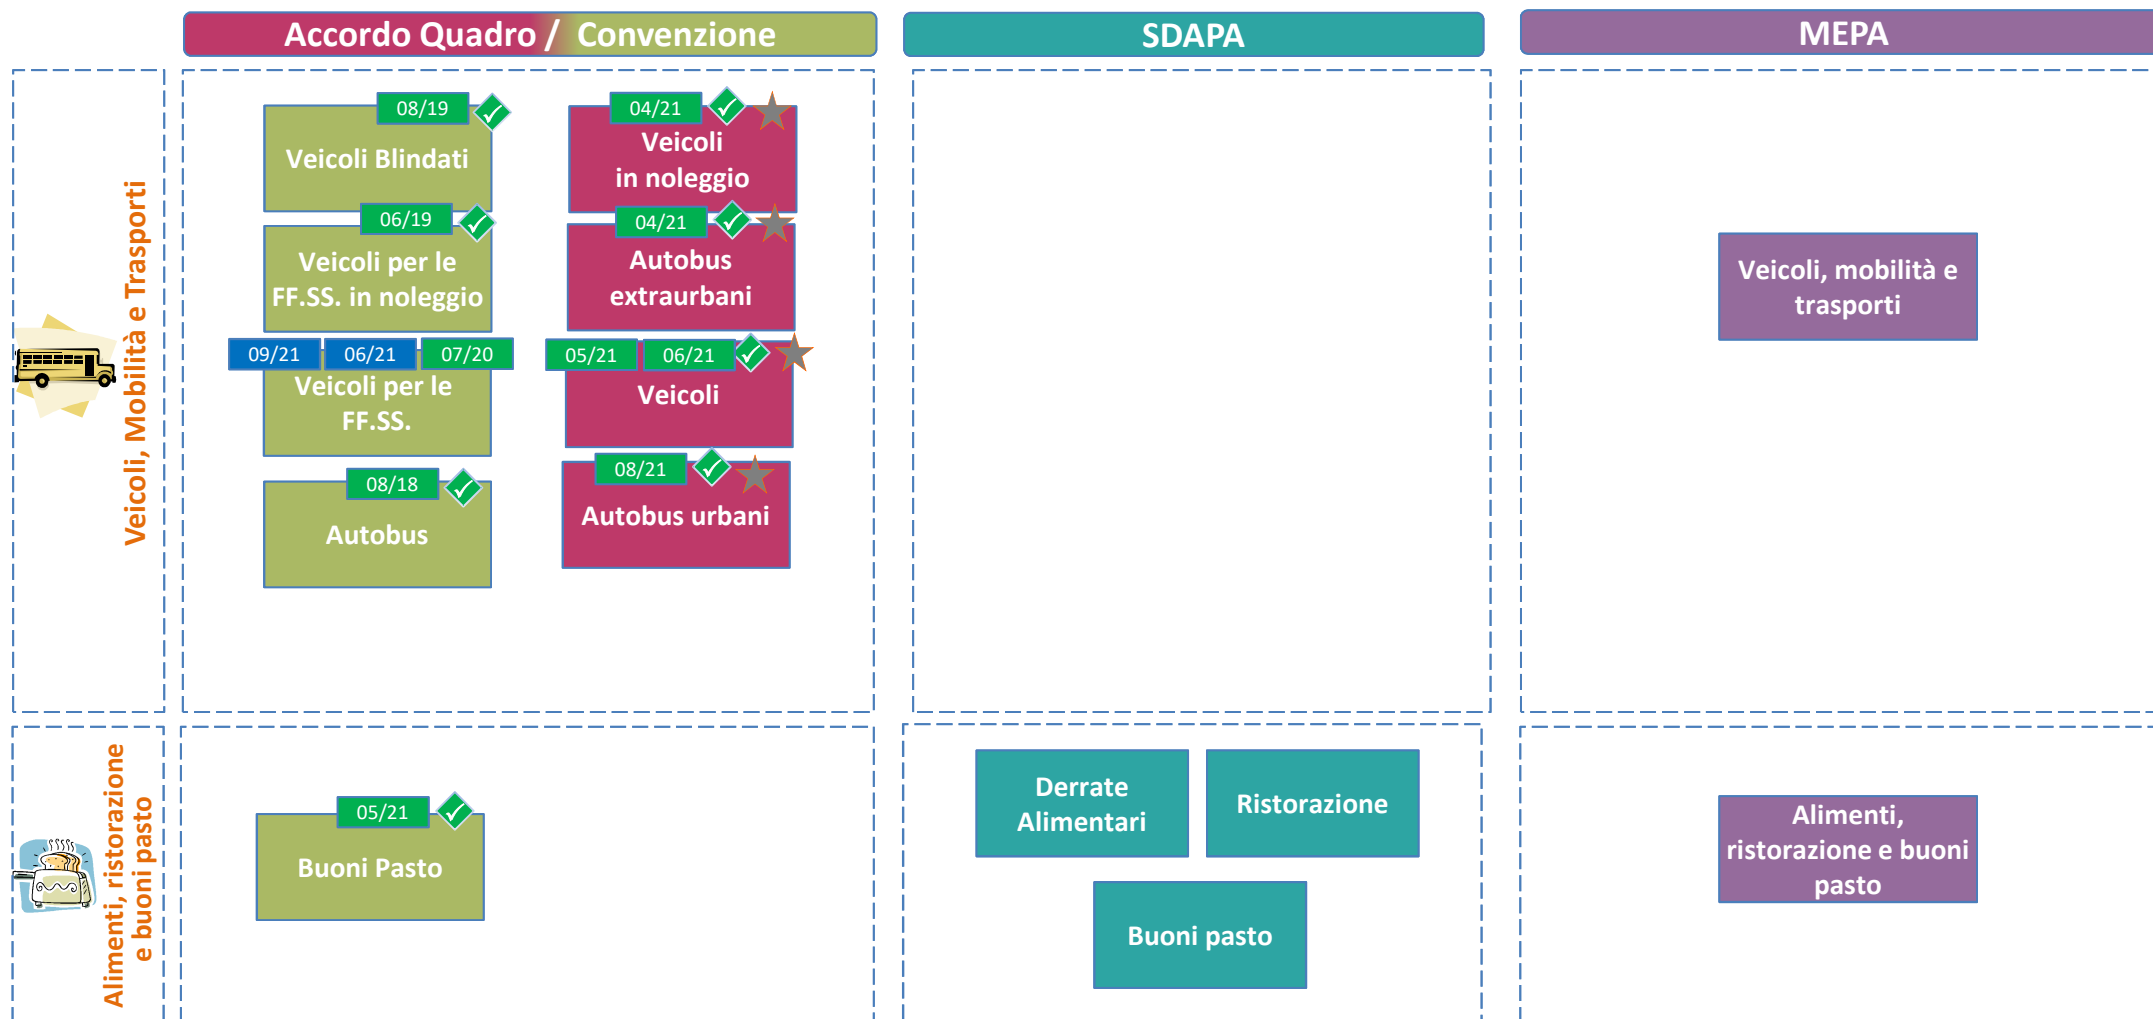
Accordo Quadro / Convenzione

SDAPA

MEPA

Veicoli, Mobilità e Trasporti

08/19
Veicoli Blindati

06/19
Veicoli per le FF.SS. in noleggio

09/21 06/21 07/20
Veicoli per le FF.SS.

08/18
Autobus

04/21
Veicoli in noleggio

04/21
Autobus extraurbani

05/21 06/21
Veicoli

08/21
Autobus urbani

Veicoli, mobilità e trasporti

Alimenti, ristorazione e buoni pasto

05/21
Buoni Pasto

Derrate Alimentari

Ristorazione

Buoni pasto

Alimenti, ristorazione e buoni pasto